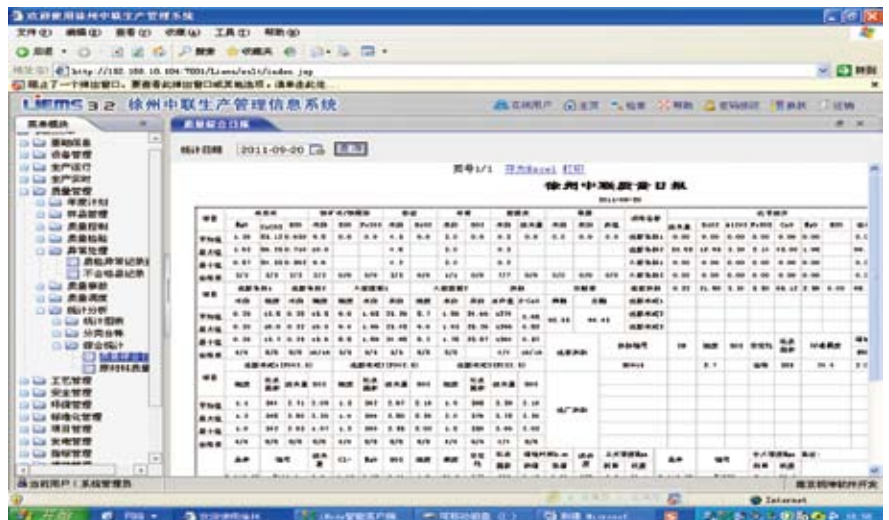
欢迎使用徐州中联生产管理系统

文件(F) 编辑(E) 查看(V) 收藏(A) 工具(T) 帮助(H)

地址(D) http://192.168.10.104:7001/Lims/sslt/index.jsp

转到

LIMS 3.2 徐州中联生产管理信息系统

在线用户 主页 退出 帮助 密码修改 刷新 注销

系统模块

质量综合日报

统计日期 2011-09-20 查询

页号1/1 导出Excel 打印

徐州中联质量日报

2011-09-20

基础信息
设备管理
生产运行
生产实时
质量管理
年度计划
样品管理
质量控制
质量检验
异常处理
质量事故
质量调度
统计分析
统计图表
分类台账
综合统计
质量综合日报
原材料质量
工艺管理
安全管理
环保管理
标准化管理
项目管理
安全管理
指标管理

当前用户：系统管理员

Internet

开始